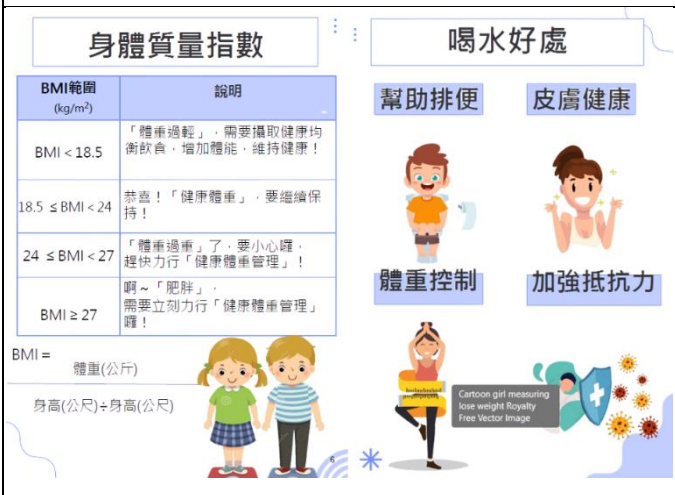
身體質量指數

| BMI範圍 ($kg/m^2$) | 說明 |
|---|---|
| BMI < 18.5 | 「體重過輕」，需要攝取健康均衡飲食，增加體能，維持健康！ |
| 18.5 ≤ BMI < 24 | 恭喜！「健康體重」，要繼續保持！ |
| 24 ≤ BMI < 27 | 「體重過重」了，要小心囉，趕快力行「健康體重管理」！ |
| BMI ≥ 27 | 啊～「肥胖」，需要立刻力行「健康體重管理」囉！ |

BMI = 體重(公斤) / 身高(公尺)÷身高(公尺)

6

喝水好處

幫助排便

皮膚健康

體重控制

加強抵抗力

Cartoon girl measuring lose weight Royalty Free Vector Image